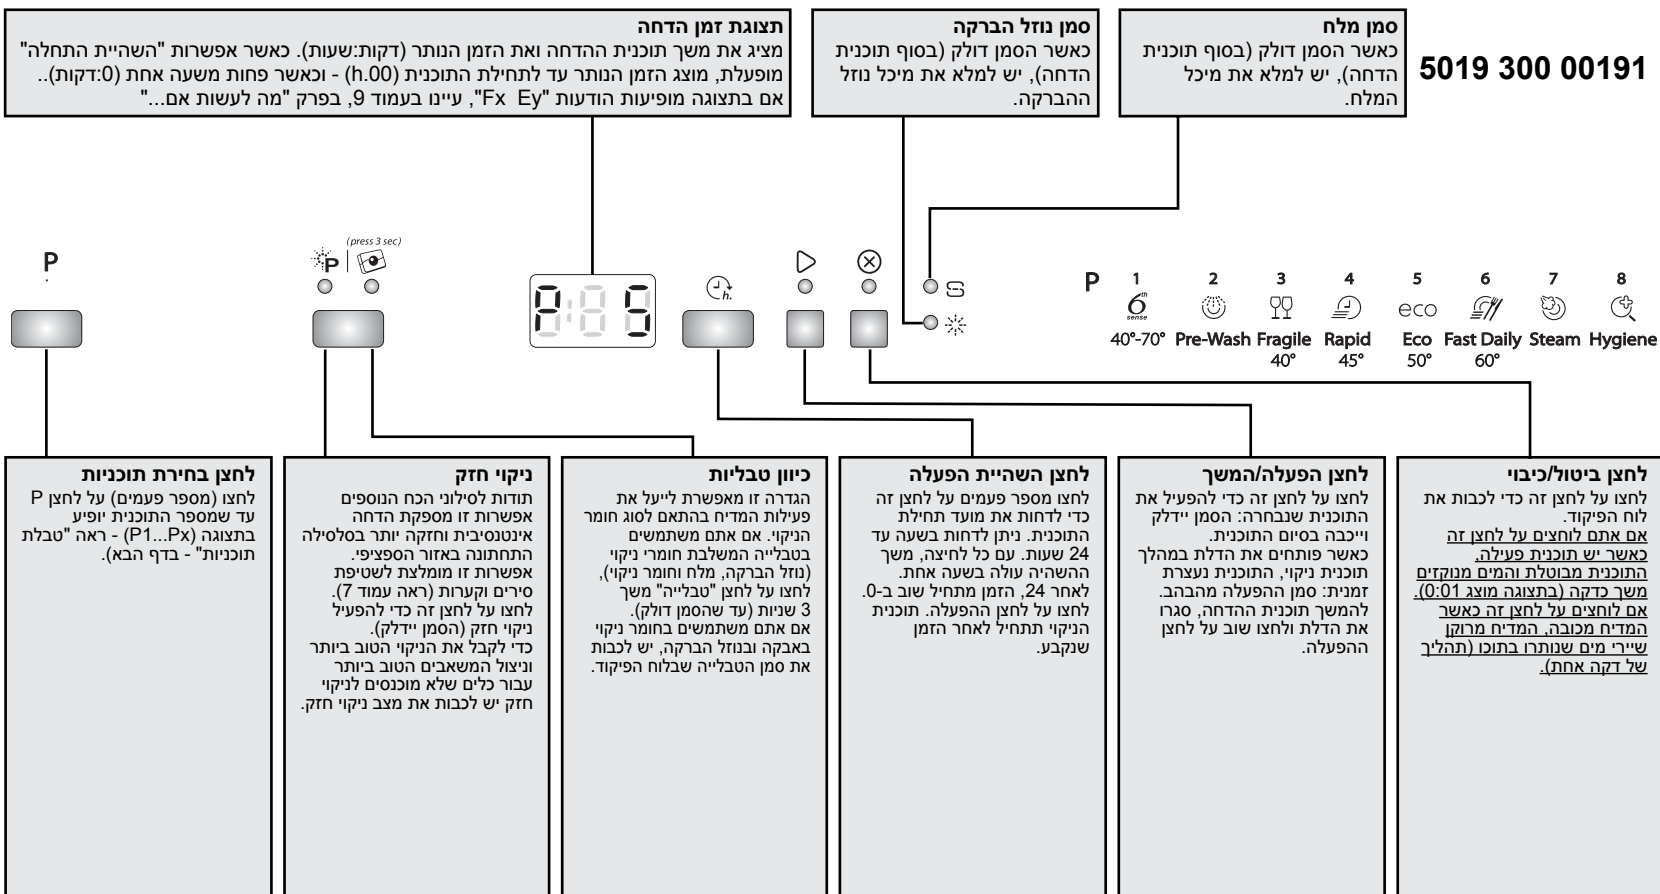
5019 300 00191

סמן מלח
כאשר הסמן דולק (בסוף תוכנית הדחה), יש למלא את מיכל המלח.

סמן נוזל הברקה
כאשר הסמן דולק (בסוף תוכנית הדחה), יש למלא את מיכל נוזל ההברקה.

תצוגת זמן הדחה
מציג את משך תוכנית ההדחה ואת הזמן הנותר (דקות:שעות). כאשר אפשרות "השהיית התחלה" מופעלת, מוצג הזמן הנותר עד לתחילת התוכנית (h.00) - וכאשר פחות משעה אחת (0:דקות).. אם בתצוגה מופיעות הודעות "Fx Ey", עיינו בעמוד 9, בפרק "מה לעשות אם..."

P

(press 3 sec)

P

P 1 2 3 4 5 6 7 8
eco
40°-70° Pre-Wash Fragile 40° Rapid 45° Eco 50° Fast Daily 60° Steam Hygiene

לחצן ביטול/כיבוי
לחצו על לחצן זה כדי לכבות את לוח הפיקוד.
אם אתם לוחצים על לחצן זה כאשר יש תוכנית פעילה, התוכנית מבוטלת והמים מנוקזים משך כדקה (בתצוגה מוצג 0:01). אם לוחצים על לחצן זה כאשר המדיח מכובה, המדיח מרוקן שיירי מים שנותרו בתוכו (תהליך של דקה אחת).

לחצן הפעלה/המשך
לחצו על לחצן זה כדי להפעיל את התוכנית שנבחרה: הסמן יידלק וייכבה בסיום התוכנית.
כאשר פותחים את הדלת במהלך תוכנית ניקוי, התוכנית נעצרת זמנית: סמן ההפעלה מהבהב. להמשך תוכנית ההדחה, סגרו את הדלת ולחצו שוב על לחצן ההפעלה.

לחצן השהיית הפעלה
לחצו מספר פעמים על לחצן זה כדי לדחות את מועד תחילת התוכנית. ניתן לדחות בשעה עד 24 שעות. עם כל לחיצה, משך ההשהיה עולה בשעה אחת. לאחר 24, הזמן מתחיל שוב ב-0. לחצו על לחצן ההפעלה. תוכנית הניקוי תתחיל לאחר הזמן שנקבע.

כיוון טבליות
הגדרה זו מאפשרת לייעל את פעילות המדיח בהתאם לסוג חומר הניקוי. אם אתם משתמשים בטבלייה המשלבת חומרי ניקוי (נוזל הברקה, מלח וחומר ניקוי), לחצו על לחצן "טבלייה" משך 3 שניות (עד שהסמן דולק). אם אתם משתמשים בחומר ניקוי באבקה ובנוזל הברקה, יש לכבות את סמן הטבלייה שבלוח הפיקוד.

ניקוי חזק
תודות לסילוני הכח הנוספים אפשרות זו מספקת הדחה אינטנסיבית וחזקה יותר בסלסילה התחתונה באזור הספציפי. אפשרות זו מומלצת לשטיפת סירים וקערות (ראה עמוד 7). לחצו על לחצן זה כדי להפעיל ניקוי חזק (הסמן יידלק). כדי לקבל את הניקוי הטוב ביותר וניצול המשאבים הטוב ביותר עבור כלים שלא מוכנסים לניקוי חזק יש לכבות את מצב ניקוי חזק.

לחצן בחירת תוכניות
לחצו (מספר פעמים) על לחצן P עד שמספר התוכנית יופיע בתצוגה (P1...Px) - ראה "טבלת תוכניות" - בדף הבא).